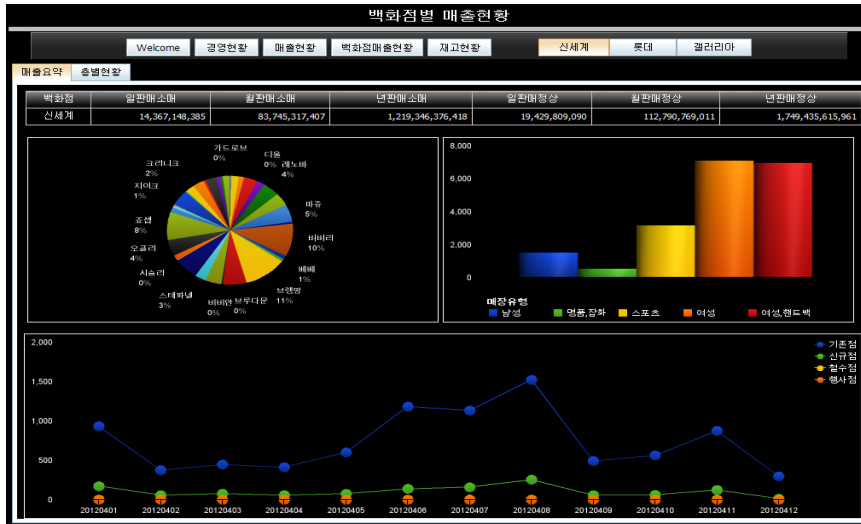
백화점별 매출현황

Welcome 경영현황 매출현황 백화점매출현황 재고현황 신세계 롯데 갤러리아

매출요약 층별현황

| 백화점 | 일판매소매 | 월판매소매 | 년판매소매 | 일판매정상 | 월판매정상 | 년판매정상 |
|---|---|---|---|---|---|---|
| 신세계 | 14,367,148,385 | 83,745,317,407 | 1,219,346,376,418 | 19,429,809,090 | 112,790,769,011 | 1,749,435,615,961 |

가드로브 0%
디올 0%
레노마 4%
크리니크 2%
지이크 1%
마쥬 5%
쿄셉 8%
버버리 10%
오클리 4%
베베 1%
시슬리 0%
브랜뉴 11%
스테파넬 3%
비비안 0%
블루다운 0%

8,000
6,000
4,000
2,000
0

매장유형
남성 명품,잡화 스포츠 여성 여성,핸드백

2,000
1,500
1,000
500
0

기존점
신규점
철수점
행사점

20120401 20120402 20120403 20120404 20120405 20120406 20120407 20120408 20120409 20120410 20120411 20120412